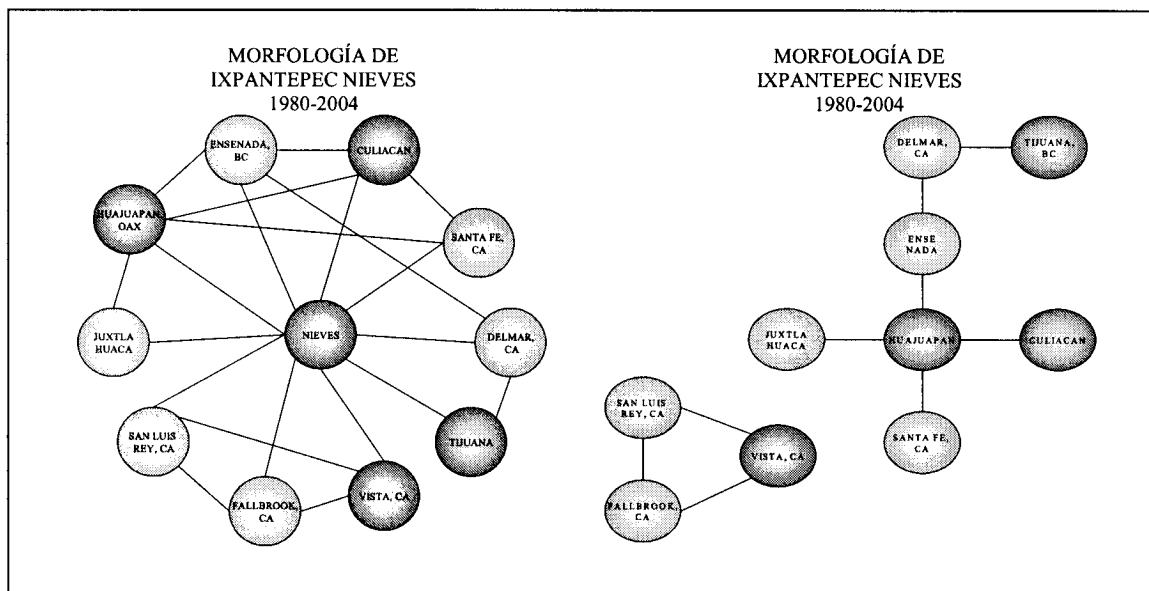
MORFOLOGÍA DE IXPANTEPEC NIEVES 1980-2004

ENSENADA, BC
CULIACAN
HUAJUAPAN, OAX
SANTA FE, CA
JUXTLA HUACA
NIEVES
DELMAR, CA
TIJUANA
SAN LUIS REY, CA
FALLBROOK, CA
VISTA, CA

MORFOLOGÍA DE IXPANTEPEC NIEVES 1980-2004

DELMAR, CA
TIJUANA, BC
ENSE NADA
JUXTLA HUACA
HUAJUAPAN
CULIACAN
SANTA FE, CA
SAN LUIS REY, CA
VISTA, CA
FALLBROOK, CA